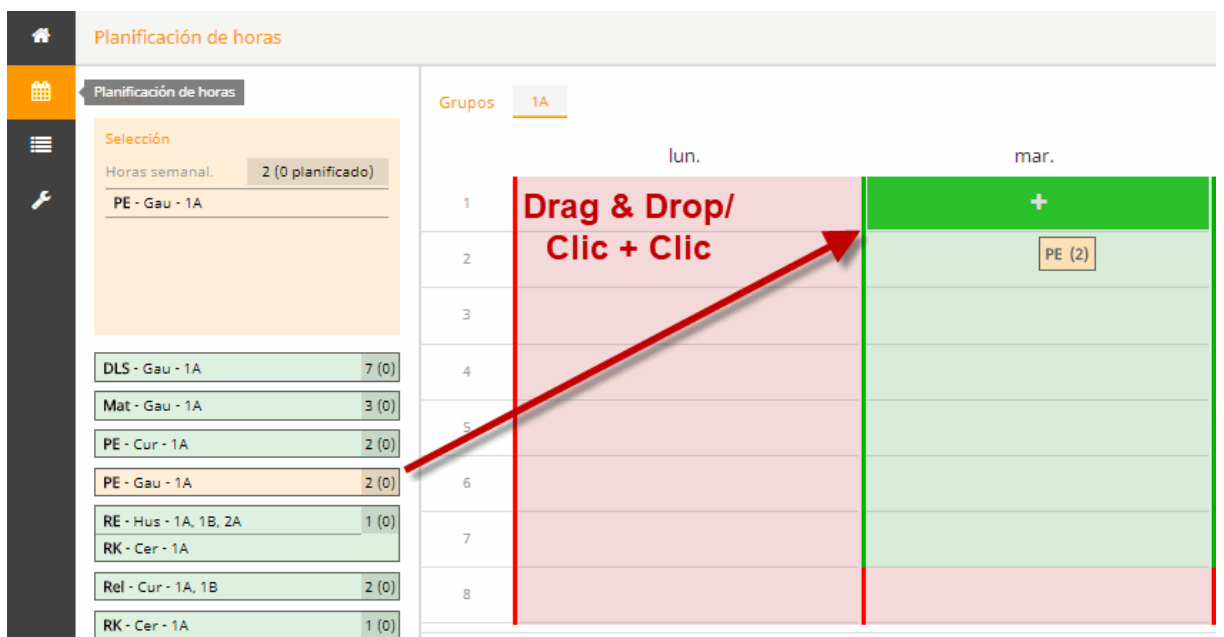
Planificación de horas

Planificación de horas

Selección

Horas semanal. 2 (0 planificado)

PE - Gau - 1A

DLS - Gau - 1A 7 (0)

Mat - Gau - 1A 3 (0)

PE - Cur - 1A 2 (0)

PE - Gau - 1A 2 (0)

RE - Hus - 1A, 1B, 2A 1 (0)

RK - Cer - 1A

Rel - Cur - 1A, 1B 2 (0)

RK - Cer - 1A 1 (0)

Grupos 1A

lun.

mar.

1
2
3
4
5
6
7
8

Drag & Drop/
Clic + Clic

+

PE (2)